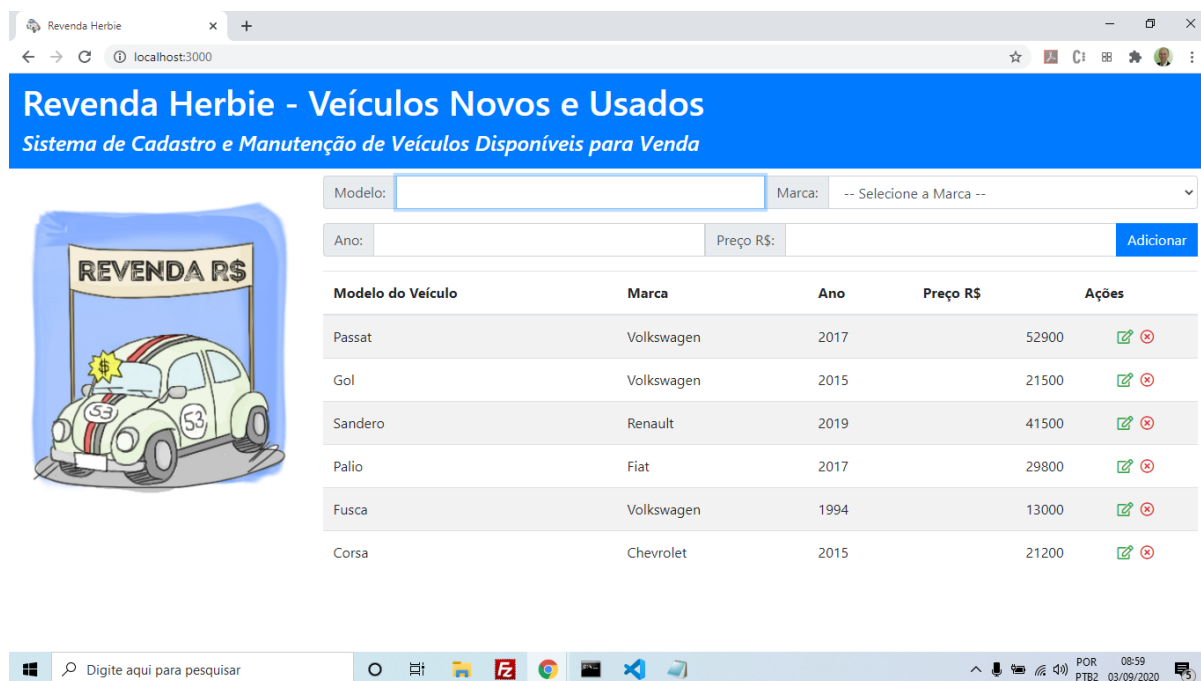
Revenda Herbie ×

localhost:3000

Revenda Herbie - Veículos Novos e Usados

Sistema de Cadastro e Manutenção de Veículos Disponíveis para Venda

REVENDA R$

$

53

53

Modelo:

Marca: -- Selecione a Marca --

Ano:

Preço R$:

Adicionar

| Modelo do Veículo | Marca | Ano | Preço R$ | Ações |
|---|---|---|---|---|
| Passat | Volkswagen | 2017 | 52900 | |
| Gol | Volkswagen | 2015 | 21500 | |
| Sandero | Renault | 2019 | 41500 | |
| Palio | Fiat | 2017 | 29800 | |
| Fusca | Volkswagen | 1994 | 13000 | |
| Corsa | Chevrolet | 2015 | 21200 | |

Digite aqui para pesquisar

POR PTB2 08:59 03/09/2020 5